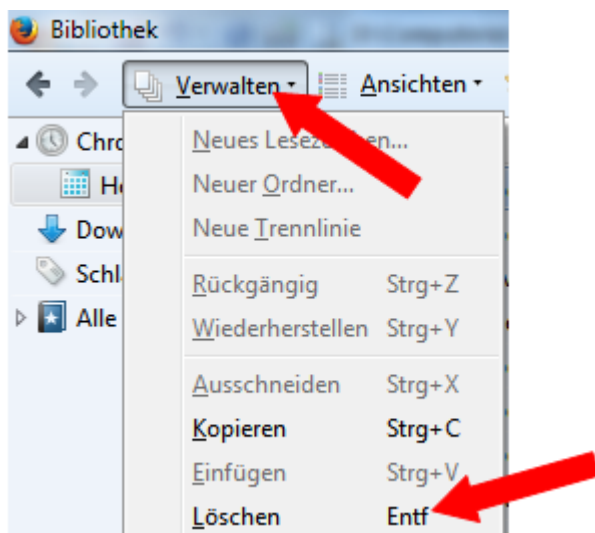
Bibliothek

Verwalten ▾ Ansichten ▾

Chro
He
Dow
Schl
Alle

Neues Leseze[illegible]en...
Neuer Ordner...
Neue Trennlinie

Rückgängig Strg+Z
Wiederherstellen Strg+Y

Ausschneiden Strg+X
Kopieren Strg+C
Einfügen Strg+V
Löschen Entf